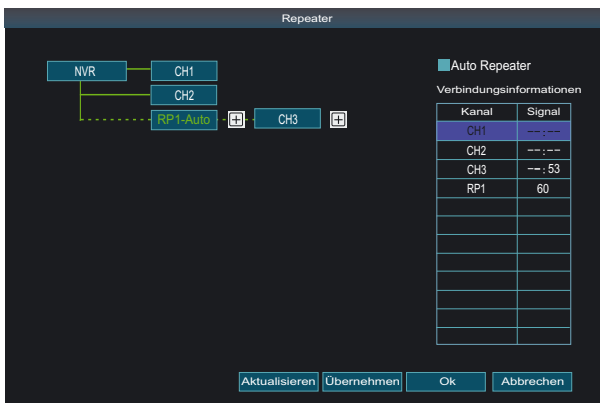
Repeater

NVR
CH1
CH2
RP1-Auto
CH3

Auto Repeater

Verbindungsinformationen

| Kanal | Signal |
|---|---|
| CH1 | --:-- |
| CH2 | --:-- |
| CH3 | --:53 |
| RP1 | 60 |
| | |
| | |
| | |
| | |
| | |
| | |
| | |
| | |

Aktualisieren
Übernehmen
Ok
Abbrechen